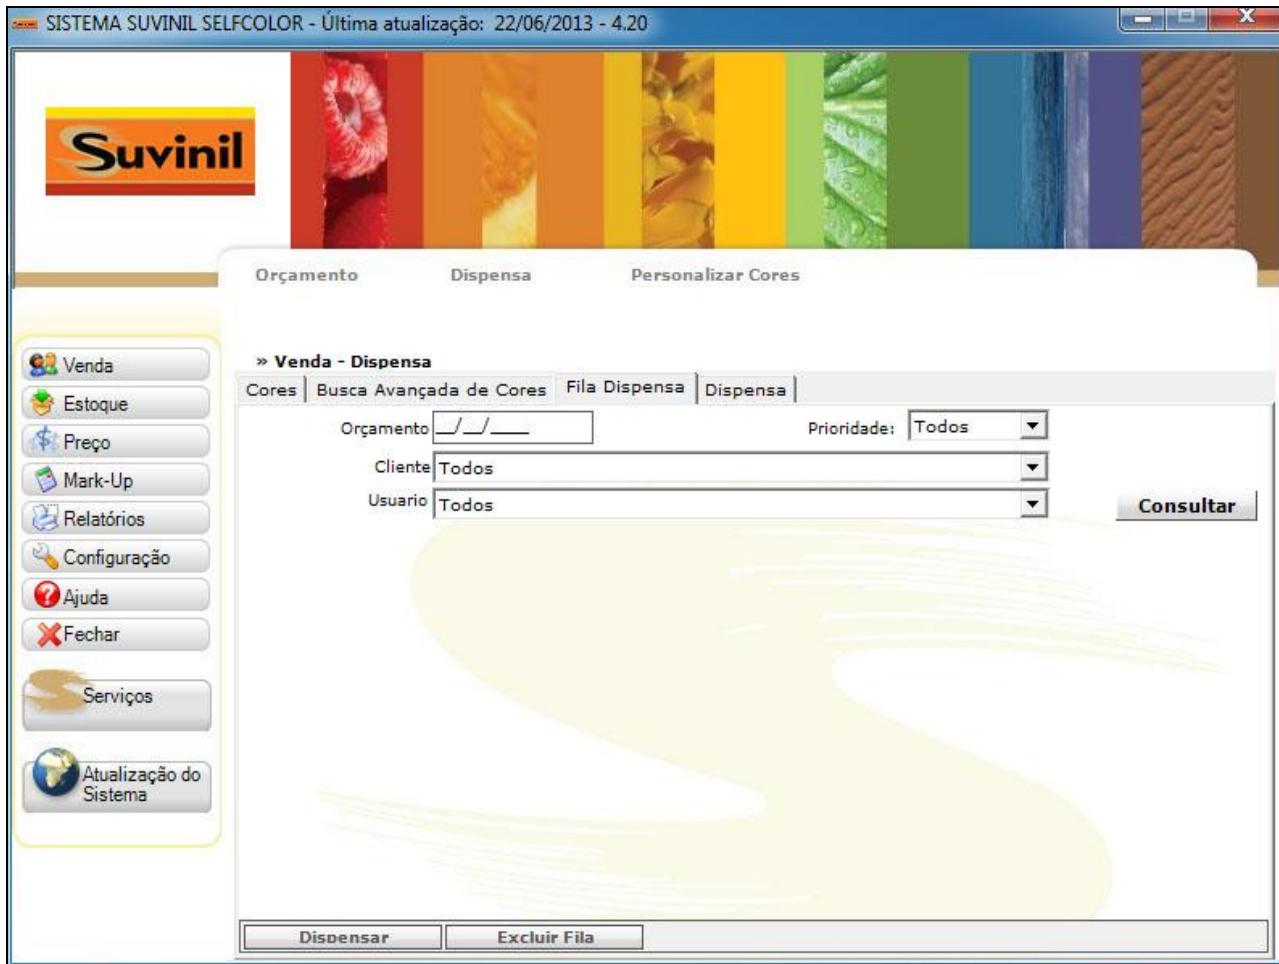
SISTEMA SUVINIL SELFCOLOR - Última atualização: 22/06/2013 - 4.20

Suvinil

Orçamento Dispensa Personalizar Cores

Venda
Estoque
Preço
Mark-Up
Relatórios
Configuração
Ajuda
Fechar
Serviços
Atualização do Sistema

» Venda - Dispensa

Cores | Busca Avançada de Cores | Fila Dispensa | Dispensa

Orçamento __/__/____
Prioridade: Todos
Cliente Todos
Usuario Todos
Consultar

Dispensar
Excluir Fila